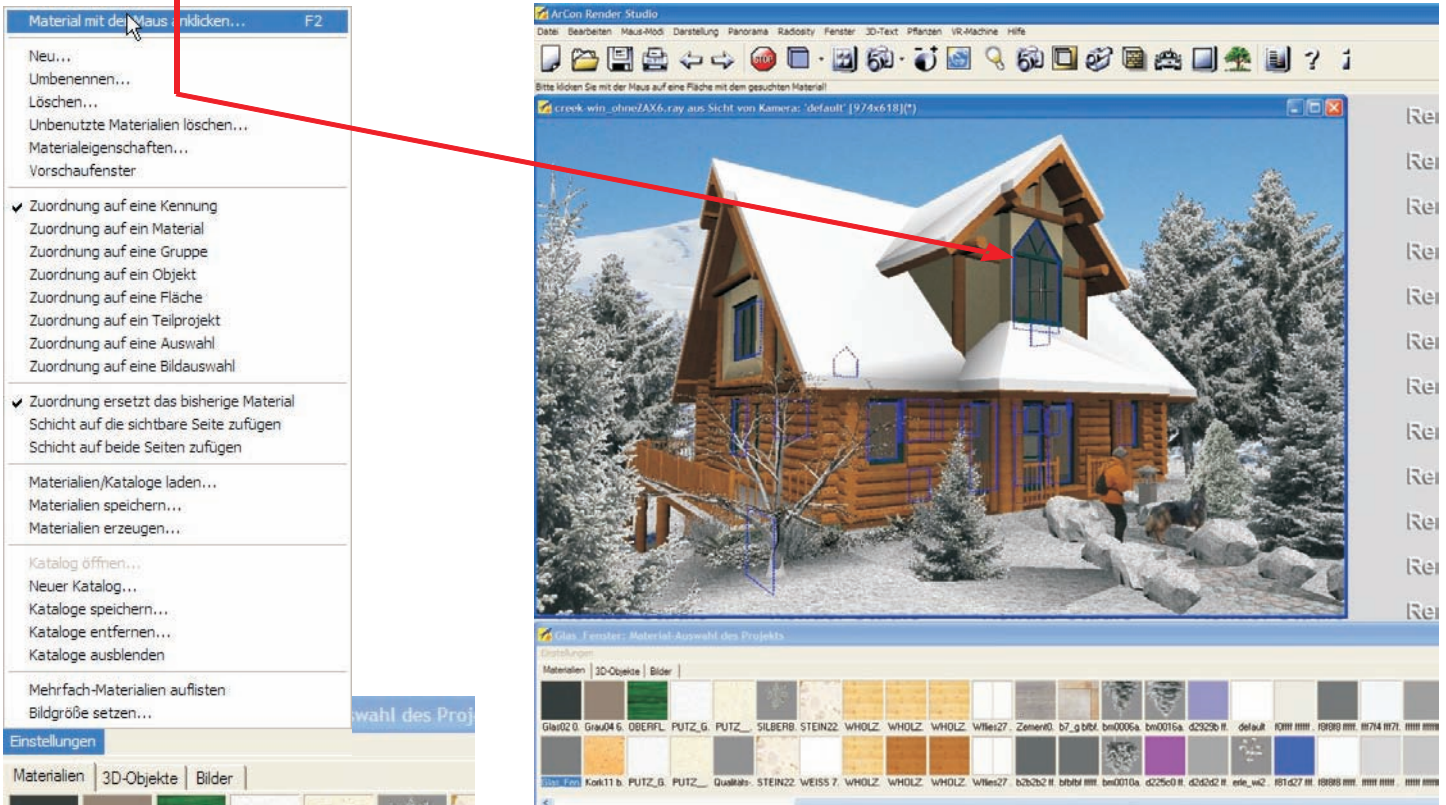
Material mit der Maus anklicken... F2
Neu...
Umbenennen...
Löschen...
Unbenutzte Materialien löschen...
Materialeigenschaften...
Vorschaufenster
Zuordnung auf eine Kennung
Zuordnung auf ein Material
Zuordnung auf eine Gruppe
Zuordnung auf ein Objekt
Zuordnung auf eine Fläche
Zuordnung auf ein Teilprojekt
Zuordnung auf eine Auswahl
Zuordnung auf eine Bildauswahl
Zuordnung ersetzt das bisherige Material
Schicht auf die sichtbare Seite zufügen
Schicht auf beide Seiten zufügen
Materialien/Kataloge laden...
Materialien speichern...
Materialien erzeugen...
Katalog öffnen...
Neuer Katalog...
Kataloge speichern...
Kataloge entfernen...
Kataloge ausblenden
Mehrfach-Materialien auflisten
Bildgröße setzen...
wahl des Proje
Einstellungen
Materialien | 3D-Objekte | Bilder

ArCon Render Studio
Datei Bearbeiten Maus-Modi Darstellung Panorama Radiosity Fenster 3D-Text Pflanzen VR-Machine Hilfe
Bitte klicken Sie mit der Maus auf eine Fläche mit dem gesuchten Material!
creek-win_ohneZAX6.ray aus Sicht von Kamera: 'default' [974x618](*)
Ren
Ren
Ren
Ren
Ren
Ren
Ren
Ren
Ren
Ren
Ren
Ren
Glas_Fenster: Material-Auswahl des Projekts
Einstellungen
Materialien | 3D-Objekte | Bilder
Glas02 0. Grau04 6. OBERFL. PUTZ_G. PUTZ_... SILBERB. STEIN22 WHOLZ. WHOLZ. WHOLZ. Wfies27. Zement0. b7_g bfbf. bm0006a. bm0016a. d2929b ff. default f0ffff ffffff. f9f9f9 ffffff. ff7f4 fff7f. ffffff ffffff
Glas_Fen. Kork11 b. PUTZ_G. PUTZ_... Qualitäts-. STEIN22 WEISS 7. WHOLZ. WHOLZ. WHOLZ. Wfies27. b2b2b2 ff. bfbfbf ffff. bm0010a. d225c0 ff. d2d2d2 ff. erle_wi2. f81d27 ff. f9f9f9 ffffff. ffffff ffffff. ffffff ffffff